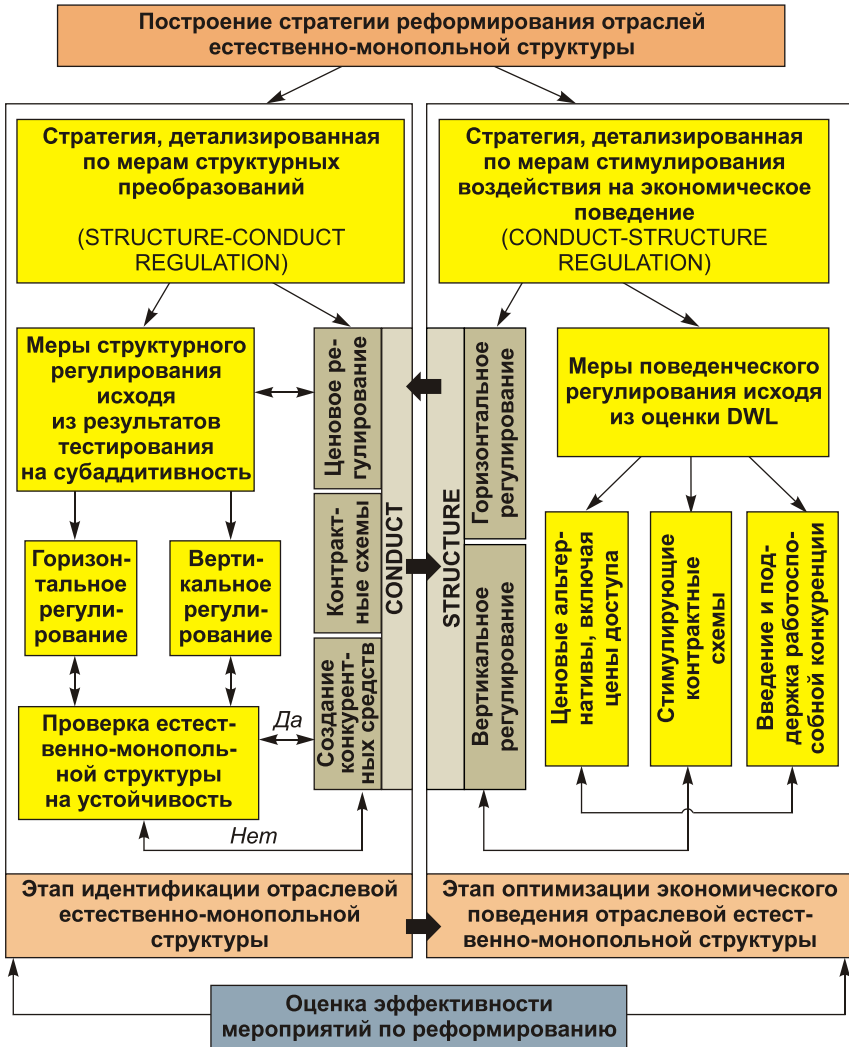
Построение стратегии реформирования отраслей естественно-монопольной структуры

Стратегия, детализированная по мерам структурных преобразований

(STRUCTURE-CONDUCT REGULATION)

Стратегия, детализированная по мерам стимулирования воздействия на экономическое поведение

(CONDUCT-STRUCTURE REGULATION)

Меры структурного регулирования исходя из результатов тестирования на субаддитивность

Ценовое регулирование

Контрактные схемы

Создание конкурентных средств

CONDUCT

STRUCTURE

Горизонтальное регулирование

Вертикальное регулирование

Меры поведенческого регулирования исходя из оценки DWL

Горизонтальное регулирование

Вертикальное регулирование

Проверка естественно-монопольной структуры на устойчивость

Да

Нет

Ценовые альтернативы, включая цены доступа

Стимулирующие контрактные схемы

Введение и поддержка работоспособной конкуренции

Этап идентификации отраслевой естественно-монопольной структуры

Этап оптимизации экономического поведения отраслевой естественно-монопольной структуры

Оценка эффективности мероприятий по реформированию